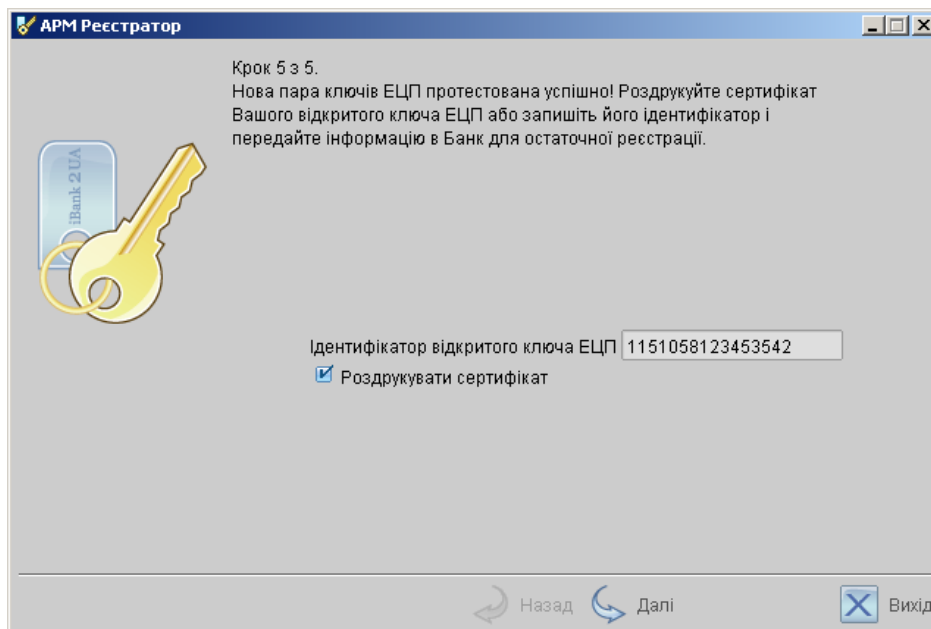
АРМ Реєстратор

Крок 5 з 5.
Нова пара ключів ЕЦП протестована успішно! Роздрукуйте сертифікат Вашого відкритого ключа ЕЦП або запишіть його ідентифікатор і передайте інформацію в Банк для остаточної реєстрації.

iBank 2 UA

Ідентифікатор відкритого ключа ЕЦП 1151058123453542

Роздрукувати сертифікат

Назад Далі Вихід